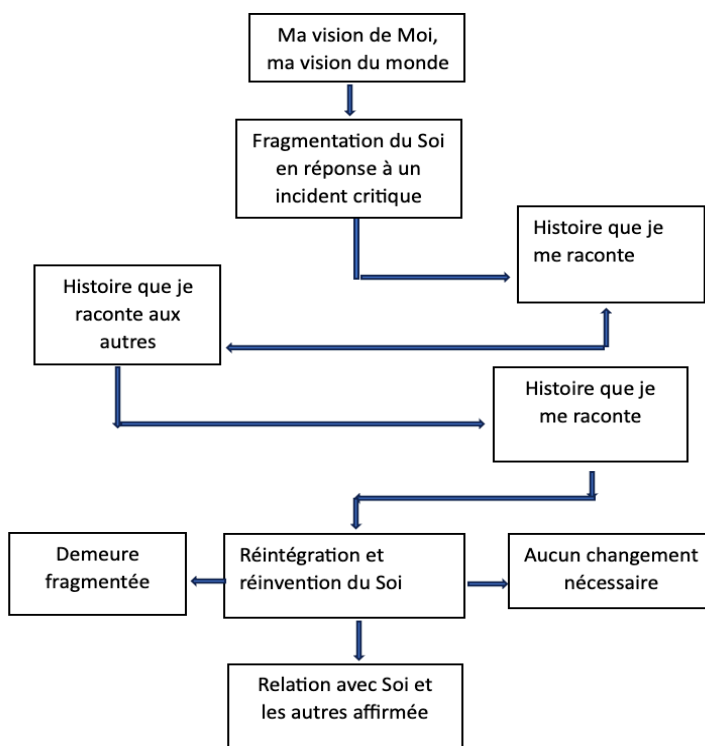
Ma vision de Moi, ma vision du monde

Fragmentation du Soi en réponse à un incident critique

Histoire que je me raconte

Histoire que je raconte aux autres

Histoire que je me raconte

Demeure fragmentée

Réintégration et réinvention du Soi

Aucun changement nécessaire

Relation avec Soi et les autres affirmée